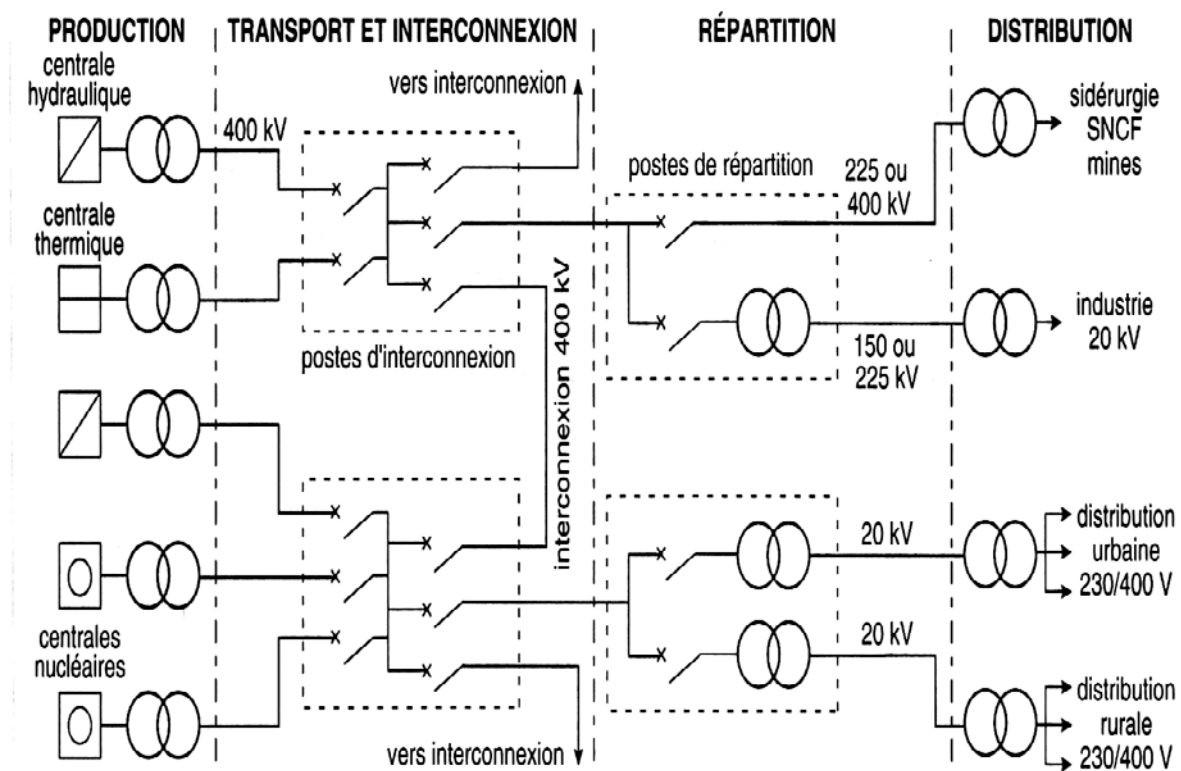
PRODUCTION

TRANSPORT ET INTERCONNEXION

RÉPARTITION

DISTRIBUTION

centrale hydraulique

400 kV

vers interconnexion

postes de répartition

225 ou 400 kV

sidérurgie SNCF mines

centrale thermique

interconnexion 400 kV

industrie 20 kV

postes d'interconnexion

150 ou 225 kV

20 kV

distribution urbaine 230/400 V

centrales nucléaires

20 kV

distribution rurale 230/400 V

vers interconnexion